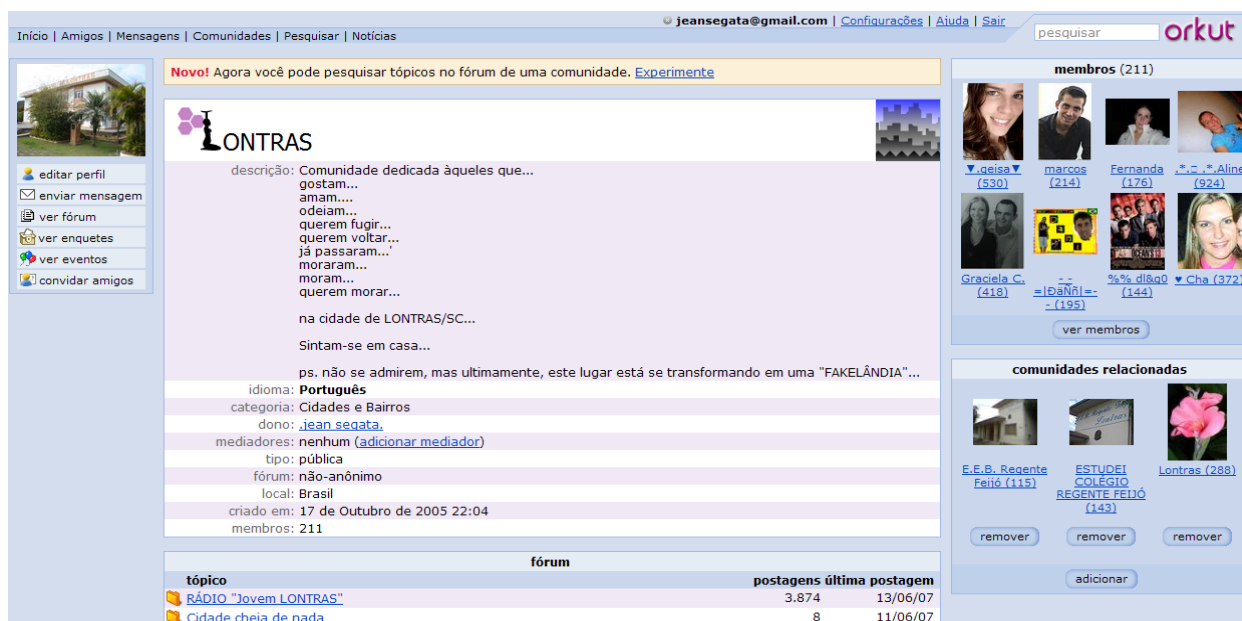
jeansegata@gmail.com | Configurações | Ajuda | Sair

pesquisar orkut

Início | Amigos | Mensagens | Comunidades | Pesquisar | Notícias

editar perfil
enviar mensagem
ver fórum
ver enquetes
ver eventos
convidar amigos

Novo! Agora você pode pesquisar tópicos no fórum de uma comunidade. Experimente

LONTRAS

descrição: Comunidade dedicada àqueles que...
gostam...
amam....
odeiam...
querem fugir...
querem voltar...
já passaram...'
moraram...
moram...
querem morar...

na cidade de LONTRAS/SC...

Sintam-se em casa...

ps. não se admirem, mas ultimamente, este lugar está se transformando em uma "FAKELÂNDIA"...

| | |
|---|---|
| idioma: | Português |
| categoria: | Cidades e Bairros |
| dono: | .jean segata. |
| mediadores: | nenhum (adicionar mediador) |
| tipo: | pública |
| fórum: | não-anônimo |
| local: | Brasil |
| criado em: | 17 de Outubro de 2005 22:04 |
| membros: | 211 |

fórum

| tópico | postagens | última postagem |
|---|---|---|
| RÁDIO "Jovem LONTRAS" | 3.874 | 13/06/07 |
| Cidade cheia de nada | 8 | 11/06/07 |

membros (211)

▼.geisa▼ (530)
marcos (214)
Fernanda (176)
.*.:: .*.Aline (924)
Graciela C. (418)
- - =|ÐāÑï|=- - (195)
%% dl&g0 (144)
♥ Cha (372)

ver membros

comunidades relacionadas

E.E.B. Regente Feijó (115)
ESTUDEI COLÉGIO REGENTE FEIJÓ (143)
Lontras (288)

remover
remover
remover

adicionar